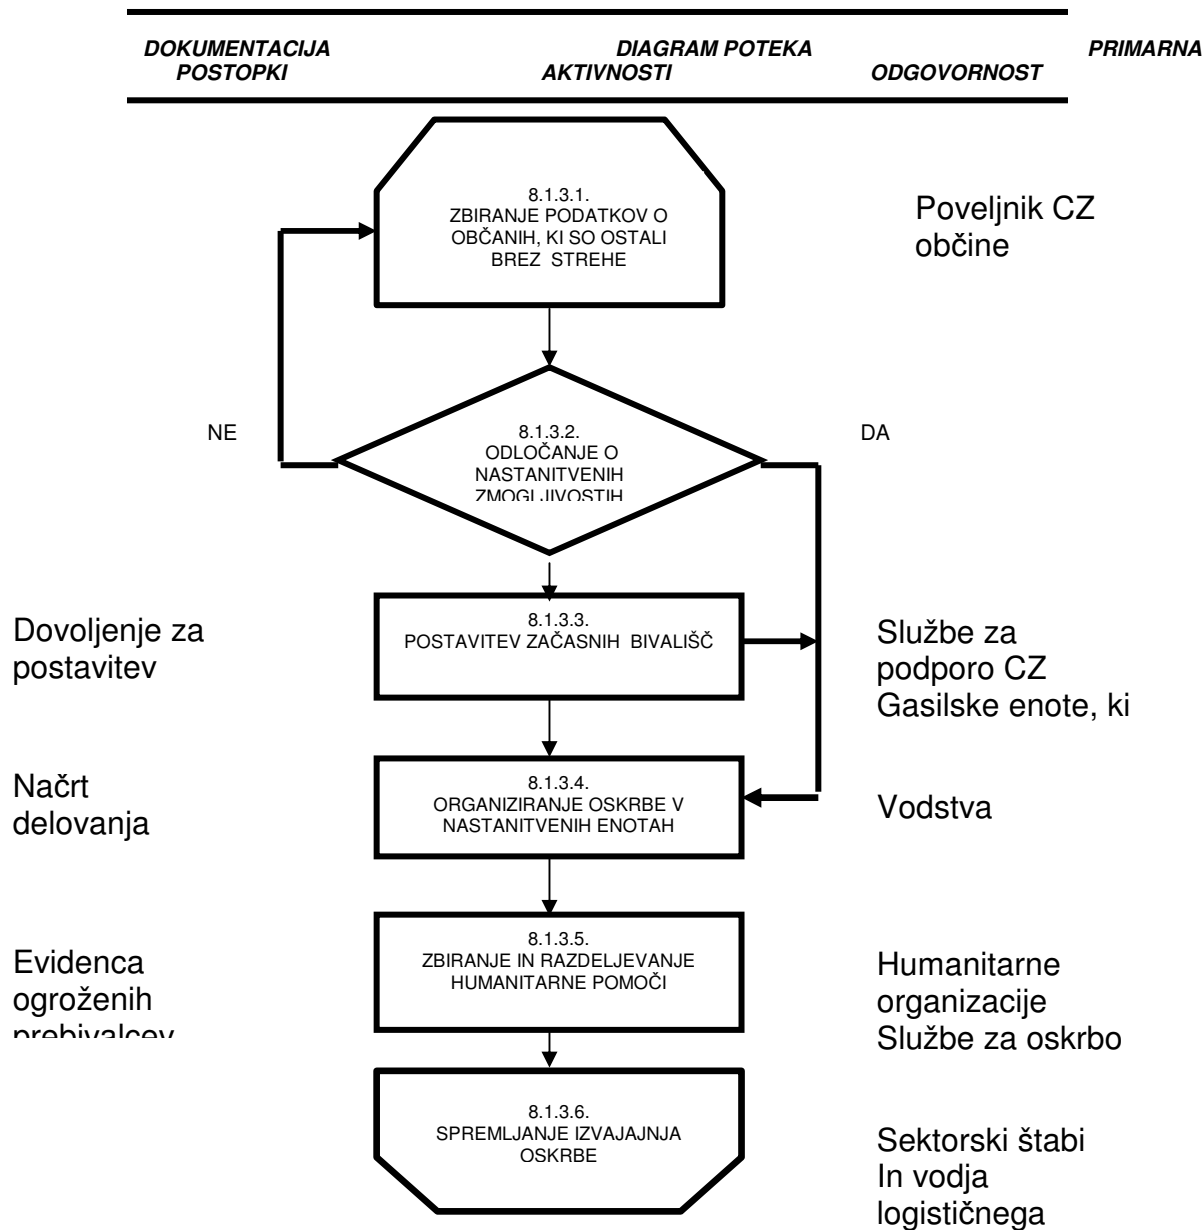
DOKUMENTACIJA POSTOPKI

DIAGRAM POTEKA AKTIVNOSTI

PRIMARNA ODGOVORNOST

8.1.3.1.
ZBIRANJE PODATKOV O OBČANIH, KI SO OSTALI BREZ STREHE

Poveljnik CZ občine

NE

8.1.3.2.
ODLOČANJE O NASTANITVENIH ZMOGLJIVOSTIH

DA

Dovoljenje za postavitev

8.1.3.3.
POSTAVITEV ZAČASNIH BIVALIŠČ

Službe za podporo CZ Gasilske enote, ki

Načrt delovanja

8.1.3.4.
ORGANIZIRANJE OSKRBE V NASTANITVENIH ENOTAH

Vodstva

Evidenca ogroženih prebivalcev

8.1.3.5.
ZBIRANJE IN RAZDELJEVANJE HUMANITARNE POMOČI

Humanitarne organizacije Službe za oskrbo

8.1.3.6.
SPREMLJANJE IZVAJAJNJA OSKRBE

Sektorski štabi In vodja logističnega